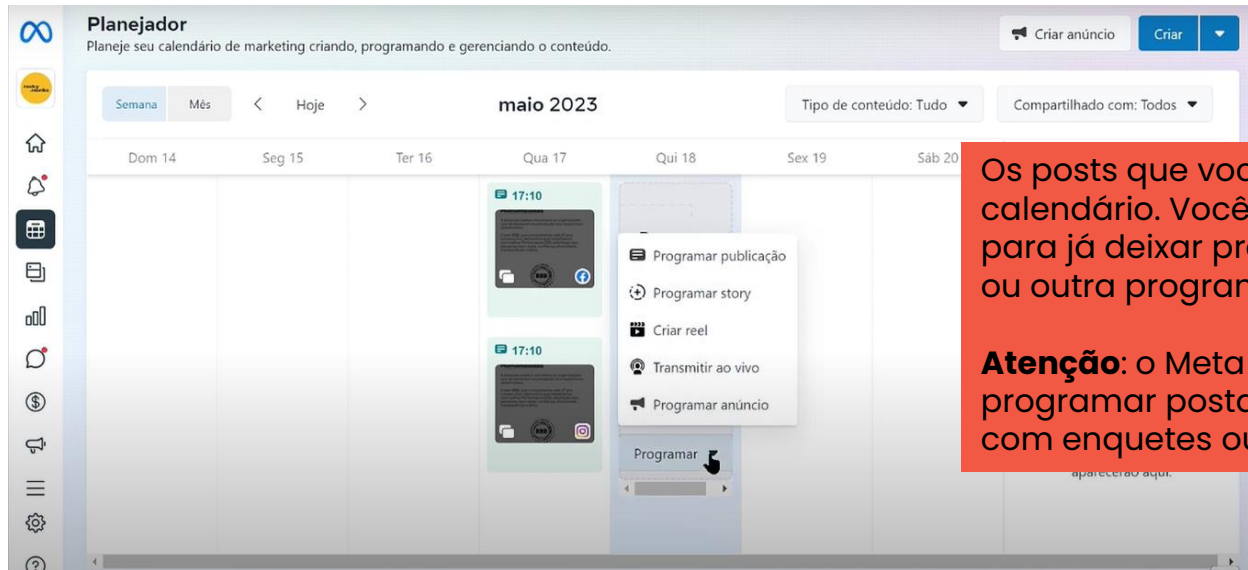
Planejador

Planeje seu calendário de marketing criando, programando e gerenciando o conteúdo.

Criar anúncio

Criar

Semana

Mês

Hoje

maio 2023

Tipo de conteúdo: Tudo

Compartilhado com: Todos

Dom 14

Seg 15

Ter 16

Qua 17

Qui 18

Sex 19

Sáb 20

17:10

17:10

Programar publicação

Programar story

Criar reel

Transmitir ao vivo

Programar anúncio

Programar

aparecerão aqui.

Os posts que voc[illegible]
calendário. Você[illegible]
para já deixar pr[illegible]
ou outra program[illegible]

**Atenção**: o Meta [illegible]
programar posta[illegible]
com enquetes ou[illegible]